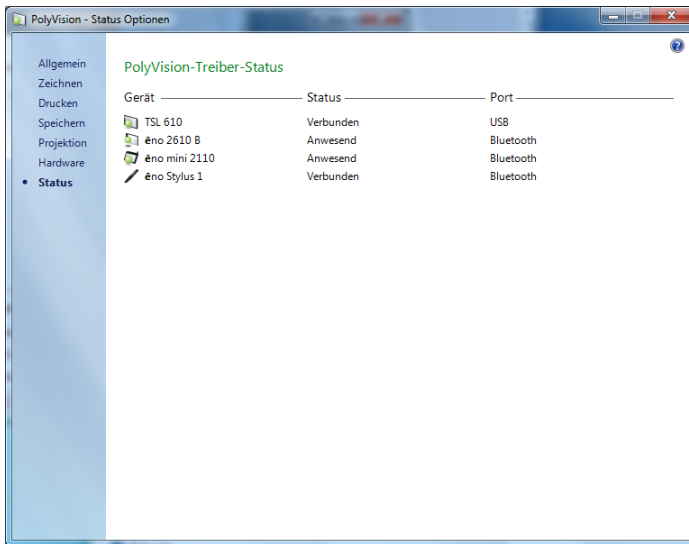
PolyVision - Status Optionen

Allgemein
Zeichnen
Drucken
Speichern
Projektion
Hardware
• Status

PolyVision-Treiber-Status

| Gerät | Status | Port |
|---|---|---|
| TSL 610 | Verbunden | USB |
| ēno 2610 B | Anwesend | Bluetooth |
| ēno mini 2110 | Anwesend | Bluetooth |
| ēno Stylus 1 | Verbunden | Bluetooth |